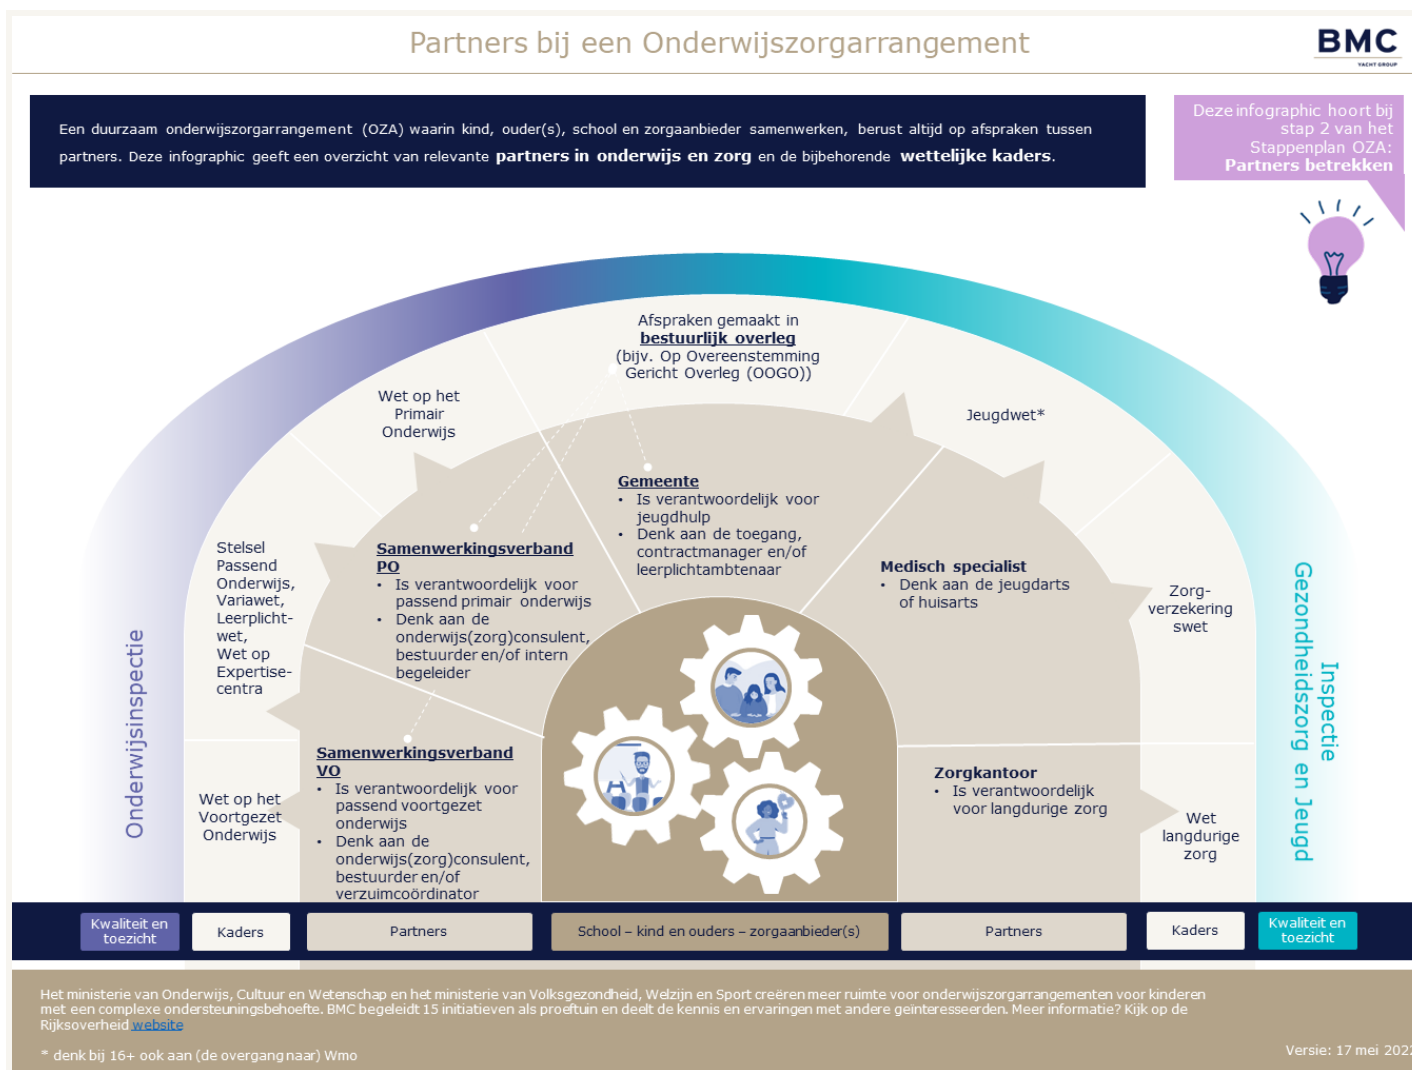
Partners bij een Onderwijszorgarrangement

BMC
YACHT GROUP

Een duurzaam onderwijszorgarrangement (OZA) waarin kind, ouder(s), school en zorgaanbieder samenwerken, berust altijd op afspraken tussen partners. Deze infographic geeft een overzicht van relevante **partners in onderwijs en zorg** en de bijbehorende **wettelijke kaders**.

Deze infographic hoort bij stap 2 van het Stappenplan OZA: **Partners betrekken**

Afspraken gemaakt in **bestuurlijk overleg** (bijv. Op Overeenstemming Gericht Overleg (OOGO))

Wet op het Primair Onderwijs

Jeugdwet*

**Gemeente**
• Is verantwoordelijk voor jeugdhulp
• Denk aan de toegang, contractmanager en/of leerplichtambtenaar

Stelsel Passend Onderwijs, Variawet, Leerplicht-wet, Wet op Expertise-centra

**Samenwerkingsverband PO**
• Is verantwoordelijk voor passend primair onderwijs
• Denk aan de onderwijs(zorg)consulent, bestuurder en/of intern begeleider

**Medisch specialist**
• Denk aan de jeugdarts of huisarts

Zorg-verzekering swet

Onderwijsinspectie

Inspectie Gezondheidszorg en Jeugd

Wet op het Voortgezet Onderwijs

**Samenwerkingsverband VO**
• Is verantwoordelijk voor passend voortgezet onderwijs
• Denk aan de onderwijs(zorg)consulent, bestuurder en/of verzuimcoördinator

**Zorgkantoor**
• Is verantwoordelijk voor langdurige zorg

Wet langdurige zorg

Kwaliteit en toezicht | Kaders | Partners | School – kind en ouders – zorgaanbieder(s) | Partners | Kaders | Kwaliteit en toezicht

Het ministerie van Onderwijs, Cultuur en Wetenschap en het ministerie van Volksgezondheid, Welzijn en Sport creëren meer ruimte voor onderwijszorgarrangementen voor kinderen met een complexe ondersteuningsbehoefte. BMC begeleidt 15 initiatieven als proeftuin en deelt de kennis en ervaringen met andere geïnteresseerden. Meer informatie? Kijk op de Rijksoverheid website

* denk bij 16+ ook aan (de overgang naar) Wmo

Versie: 17 mei 202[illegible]